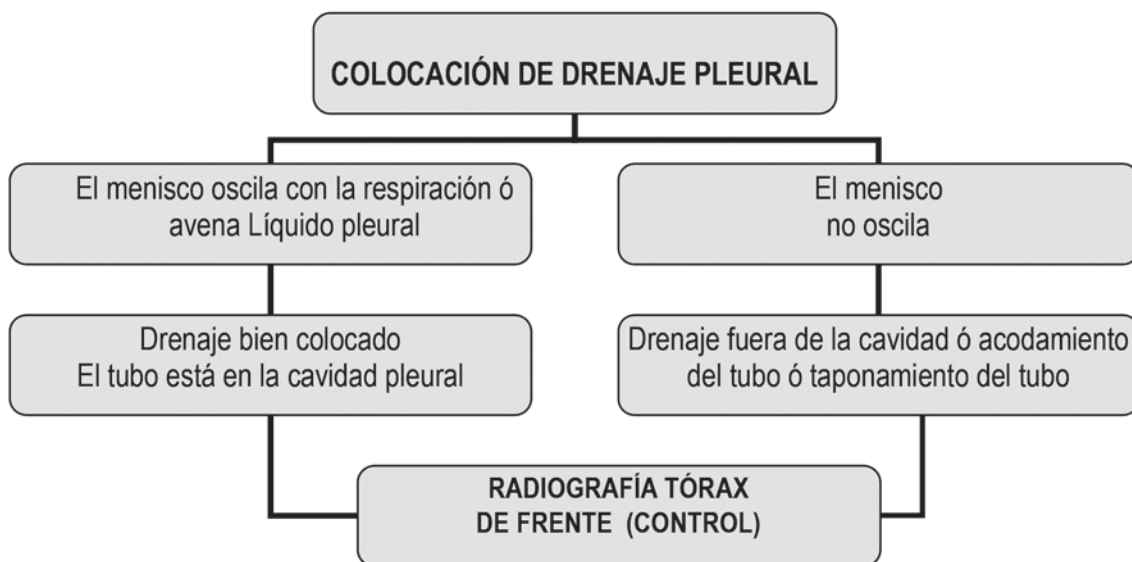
COLOCACIÓN DE DRENAJE PLEURAL

El menisco oscila con la respiración ó avena Líquido pleural

El menisco no oscila

Drenaje bien colocado
El tubo está en la cavidad pleural

Drenaje fuera de la cavidad ó acodamiento del tubo ó taponamiento del tubo

RADIOGRAFÍA TÓRAX
DE FRENTE (CONTROL)